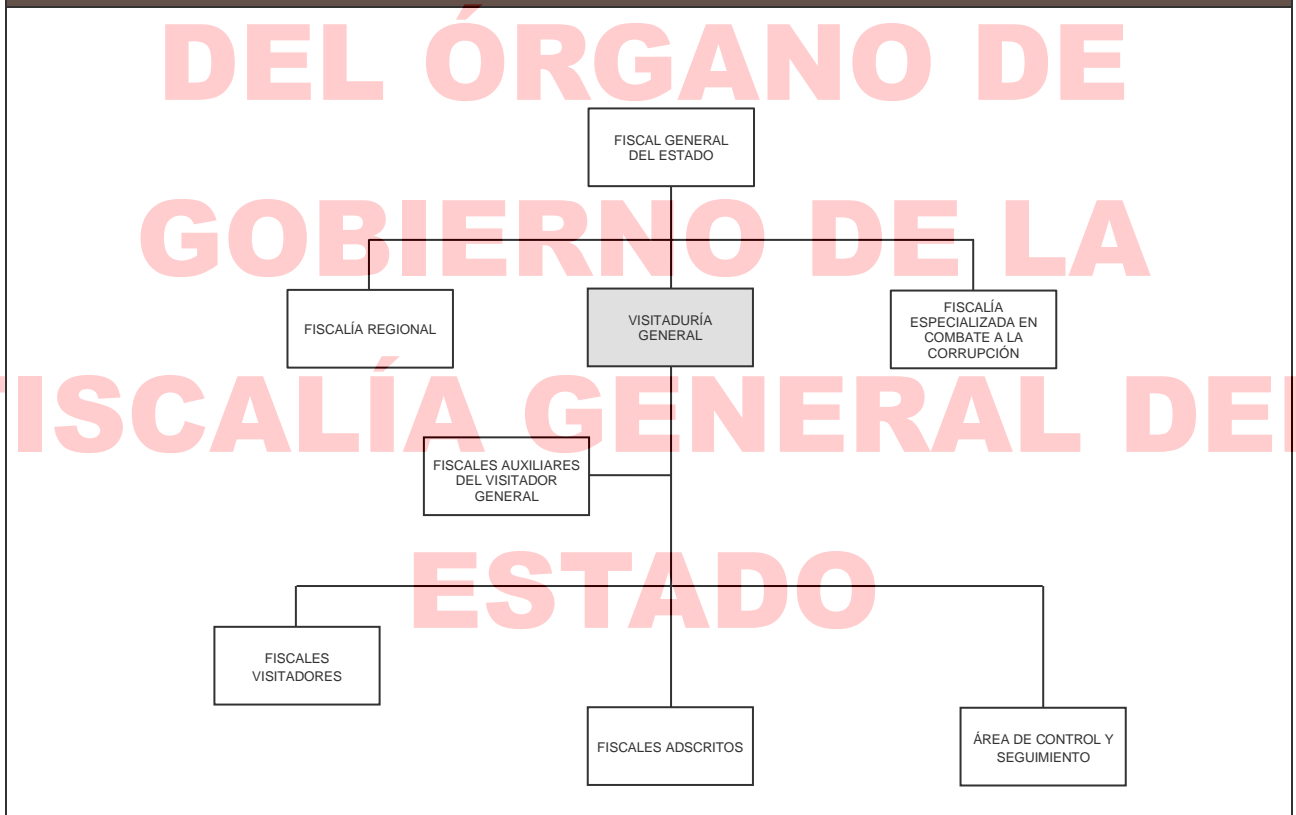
DEL ÓRGANO DE GOBIERNO DE LA FISCALÍA GENERAL DEL ESTADO

FISCAL GENERAL DEL ESTADO

FISCALÍA REGIONAL

VISITADURÍA GENERAL

FISCALÍA ESPECIALIZADA EN COMBATE A LA CORRUPCIÓN

FISCALES AUXILIARES DEL VISITADOR GENERAL

FISCALES VISITADORES

FISCALES ADSCRITOS

ÁREA DE CONTROL Y SEGUIMIENTO